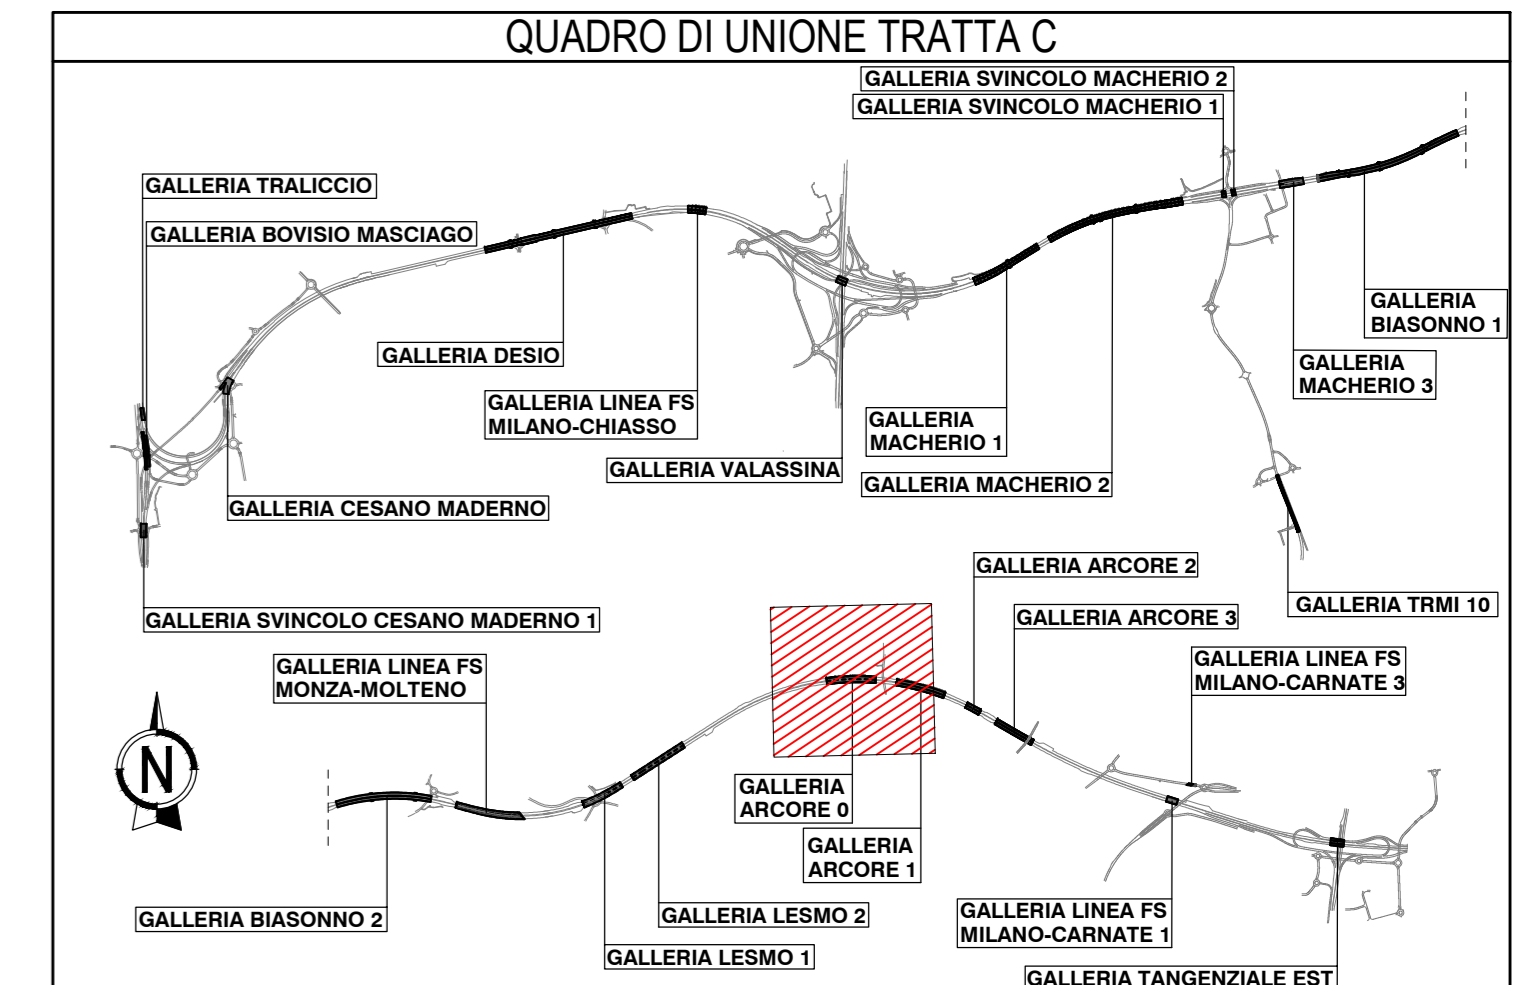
QUADRO DI UNIONE TRATTA C

GALLERIA SVINCOLO MACHERIO 2
GALLERIA SVINCOLO MACHERIO 1
GALLERIA TRALICCIO
GALLERIA BOVISIO MASCIAGO
GALLERIA DESIO
GALLERIA LINEA FS MILANO-CHIASSO
GALLERIA VALASSINA
GALLERIA MACHERIO 1
GALLERIA MACHERIO 2
GALLERIA BIASONNO 1
GALLERIA MACHERIO 3
GALLERIA CESANO MADERNO
GALLERIA TRMI 10
GALLERIA SVINCOLO CESANO MADERNO 1
GALLERIA ARCORE 2
GALLERIA ARCORE 3
GALLERIA LINEA FS MONZA-MOLTENO
GALLERIA LINEA FS MILANO-CARNATE 3
N
GALLERIA ARCORE 0
GALLERIA ARCORE 1
GALLERIA BIASONNO 2
GALLERIA LESMO 2
GALLERIA LINEA FS MILANO-CARNATE 1
GALLERIA LESMO 1
GALLERIA TANGENZIALE EST